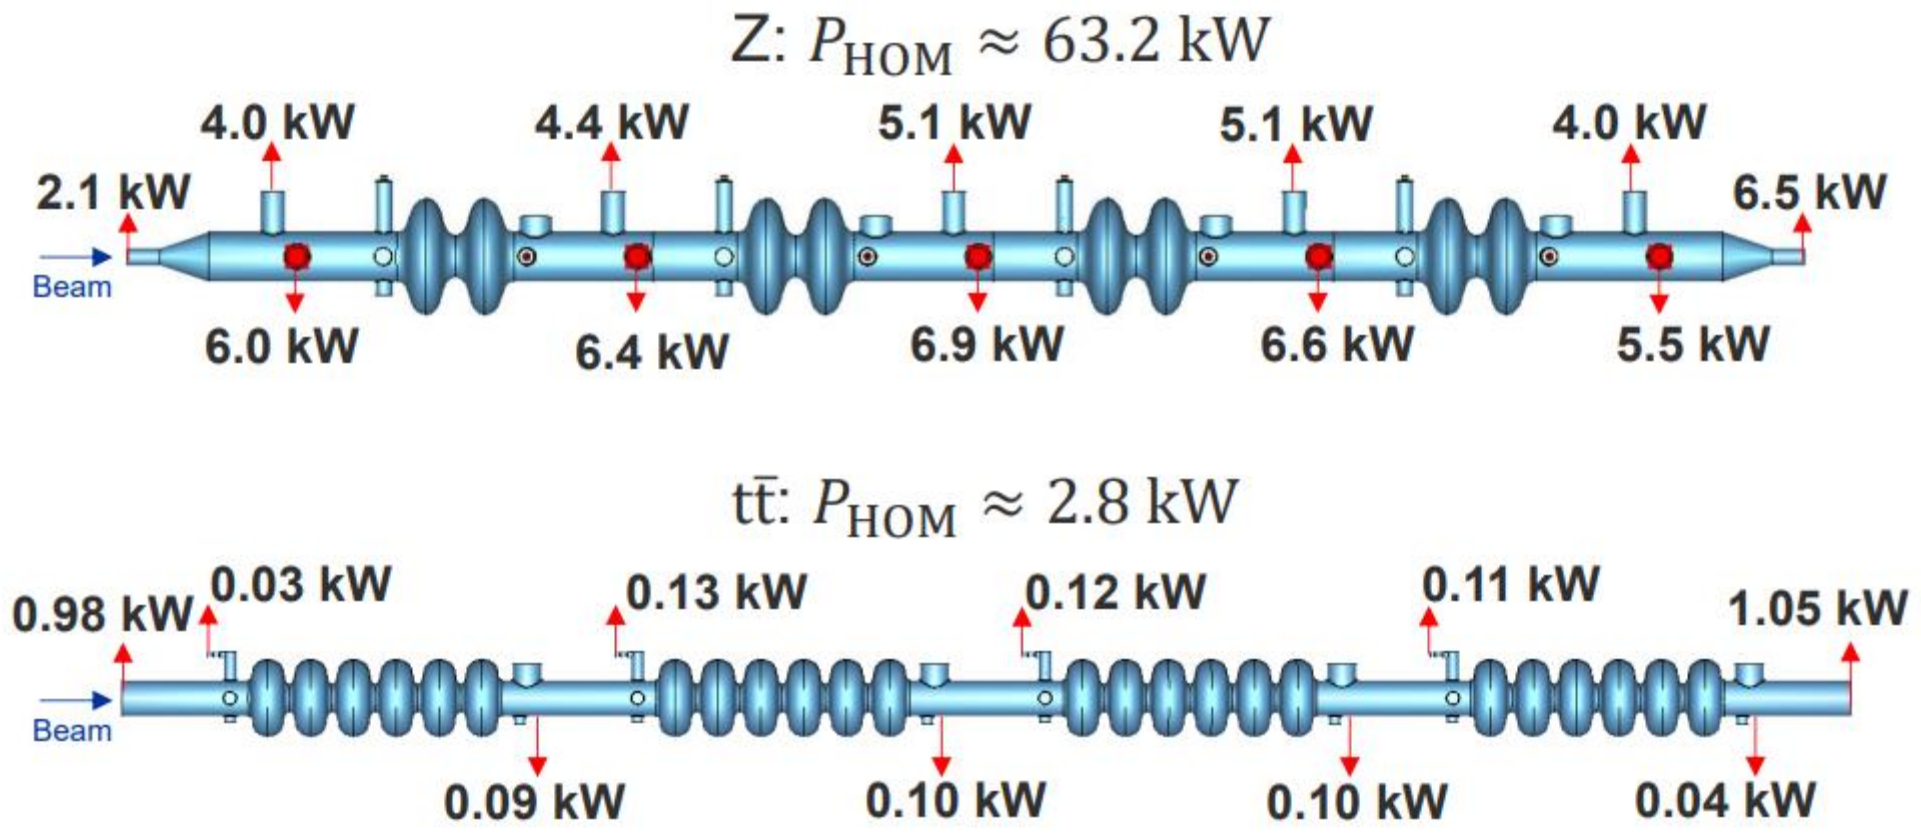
Z: $P_{\text{HOM}} \approx 63.2\ \text{kW}$

4.0 kW 4.4 kW 5.1 kW 5.1 kW 4.0 kW

2.1 kW 6.5 kW

Beam

6.0 kW 6.4 kW 6.9 kW 6.6 kW 5.5 kW

$\text{t}\bar{\text{t}}$: $P_{\text{HOM}} \approx 2.8\ \text{kW}$

0.98 kW 0.03 kW 0.13 kW 0.12 kW 0.11 kW 1.05 kW

Beam

0.09 kW 0.10 kW 0.10 kW 0.04 kW